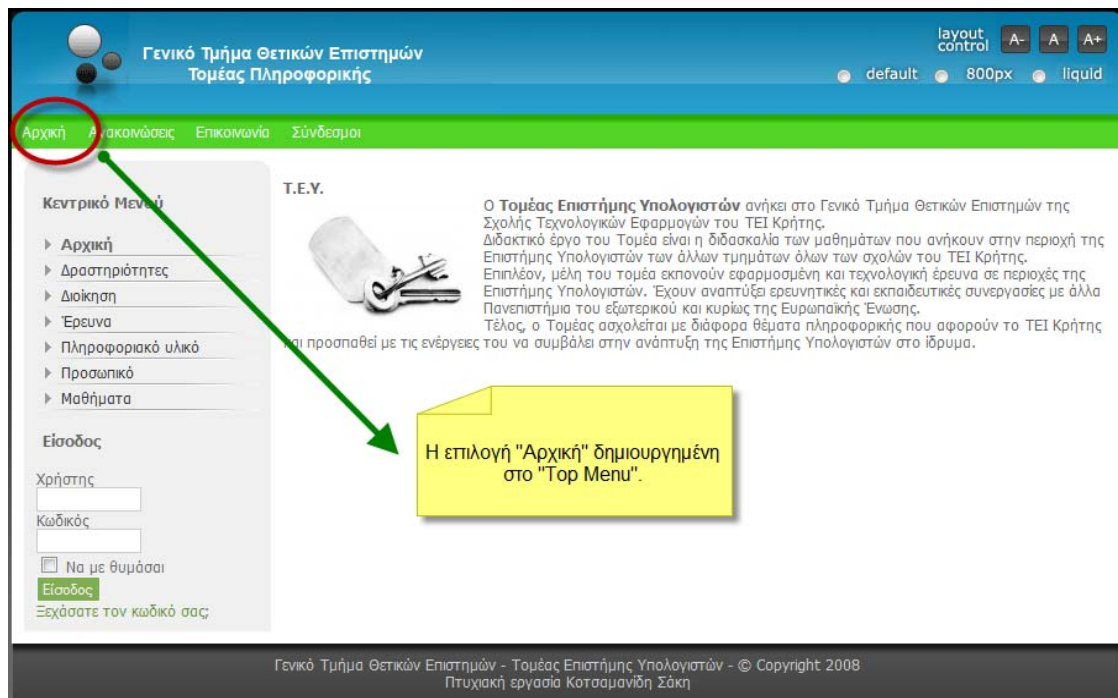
Γενικό Τμήμα Θετικών Επιστημών
Τομέας Πληροφορικής

layout control A- A A+
default 800px liquid

Αρχική Ανακοινώσεις Επικοινωνία Σύνδεσμοι

Κεντρικό Μενού

Αρχική
Δραστηριότητες
Διοίκηση
Έρευνα
Πληροφοριακό υλικό
Προσωπικό
Μαθήματα

Είσοδος

Χρήστης

Κωδικός

Να με θυμάσαι
Είσοδος
Ξεχάσατε τον κωδικό σας;

Τ.Ε.Υ.

Ο **Τομέας Επιστήμης Υπολογιστών** ανήκει στο Γενικό Τμήμα Θετικών Επιστημών της Σχολής Τεχνολογικών Εφαρμογών του ΤΕΙ Κρήτης.
Διδακτικό έργο του Τομέα είναι η διδασκαλία των μαθημάτων που ανήκουν στην περιοχή της Επιστήμης Υπολογιστών των άλλων τμημάτων όλων των σχολών του ΤΕΙ Κρήτης.
Επιπλέον, μέλη του τομέα εκπονούν εφαρμοσμένη και τεχνολογική έρευνα σε περιοχές της Επιστήμης Υπολογιστών. Έχουν αναπτύξει ερευνητικές και εκπαιδευτικές συνεργασίες με άλλα Πανεπιστήμια του εξωτερικού και κυρίως της Ευρωπαϊκής Ένωσης.
Τέλος, ο Τομέας ασχολείται με διάφορα θέματα πληροφορικής που αφορούν το ΤΕΙ Κρήτης και προσπαθεί με τις ενέργειες του να συμβάλει στην ανάπτυξη της Επιστήμης Υπολογιστών στο ίδρυμα.

Η επιλογή "Αρχική" δημιουργημένη στο "Top Menu".

Γενικό Τμήμα Θετικών Επιστημών - Τομέας Επιστήμης Υπολογιστών - © Copyright 2008
Πτυχιακή εργασία Κοτσαμανίδη Σάκη